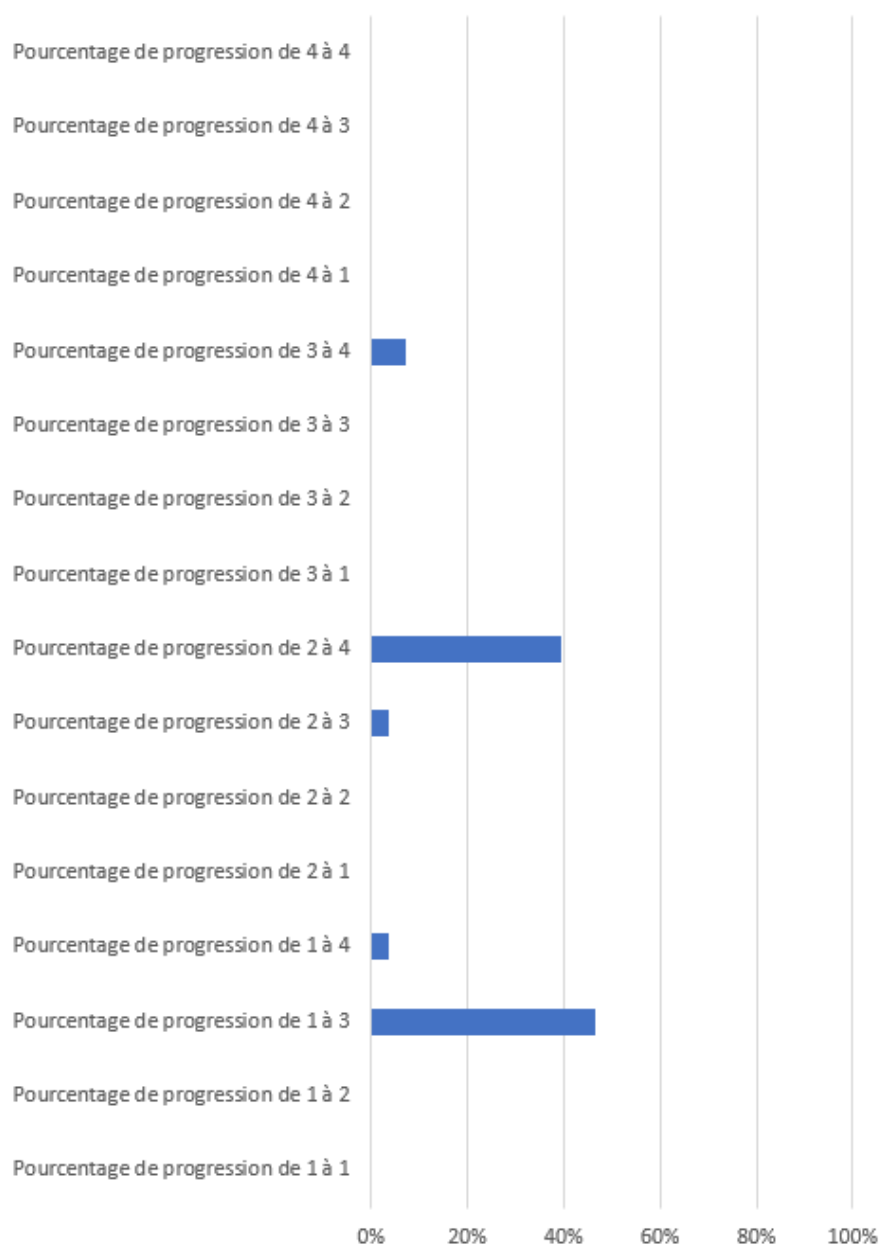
Pourcentage de progression de 4 à 4
Pourcentage de progression de 4 à 3
Pourcentage de progression de 4 à 2
Pourcentage de progression de 4 à 1
Pourcentage de progression de 3 à 4
Pourcentage de progression de 3 à 3
Pourcentage de progression de 3 à 2
Pourcentage de progression de 3 à 1
Pourcentage de progression de 2 à 4
Pourcentage de progression de 2 à 3
Pourcentage de progression de 2 à 2
Pourcentage de progression de 2 à 1
Pourcentage de progression de 1 à 4
Pourcentage de progression de 1 à 3
Pourcentage de progression de 1 à 2
Pourcentage de progression de 1 à 1

0% 20% 40% 60% 80% 100%